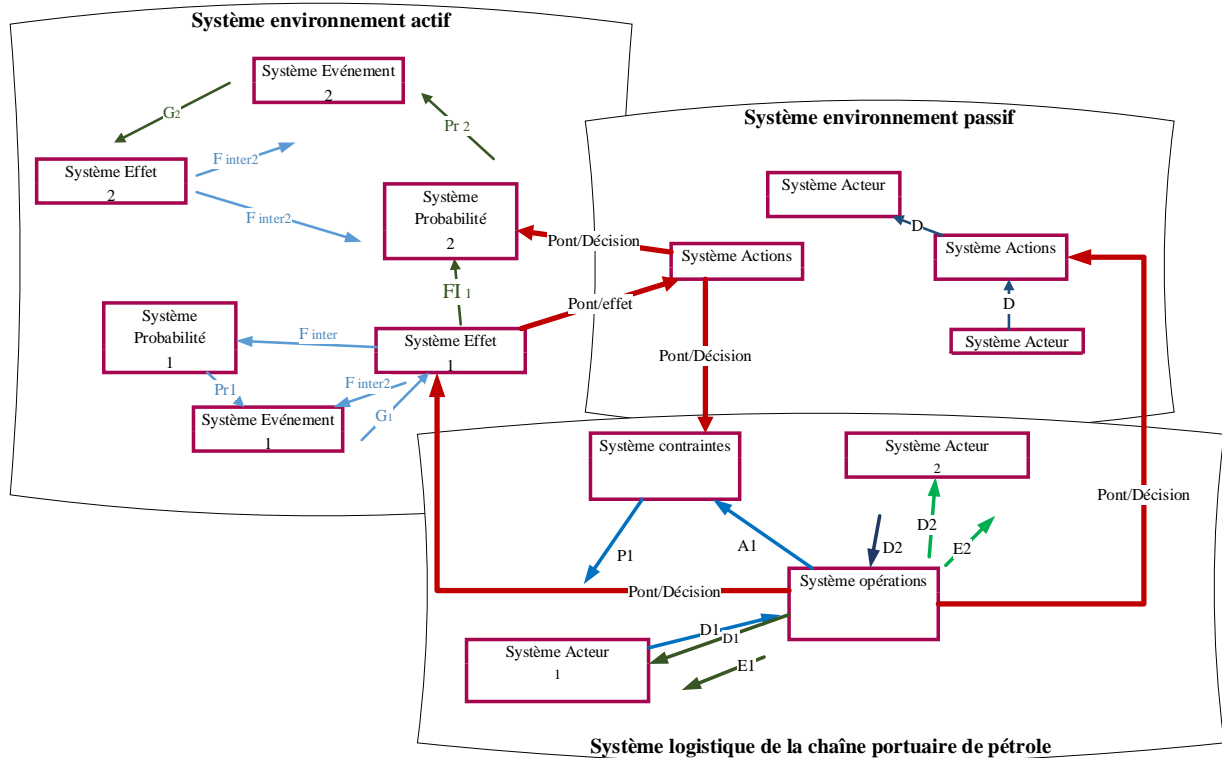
Système environnement actif

Système Evénement
2

G2

Pr 2

Système Effet
2

F inter2

F inter2

Système Probabilité
2

FI 1

Système Probabilité
1

F inter

Système Effet
1

Pr1

F inter2

G1

Système Evénement
1

Système environnement passif

Système Acteur

D

Système Actions

D

Système Acteur

Pont/Décision

Système Actions

Pont/effet

Pont/Décision

Système contraintes

Système Acteur
2

Pont/Décision

P1

A1

D2

D2

E2

Pont/Décision

Système opérations

D1

D1

Système Acteur
1

E1

Système logistique de la chaîne portuaire de pétrole